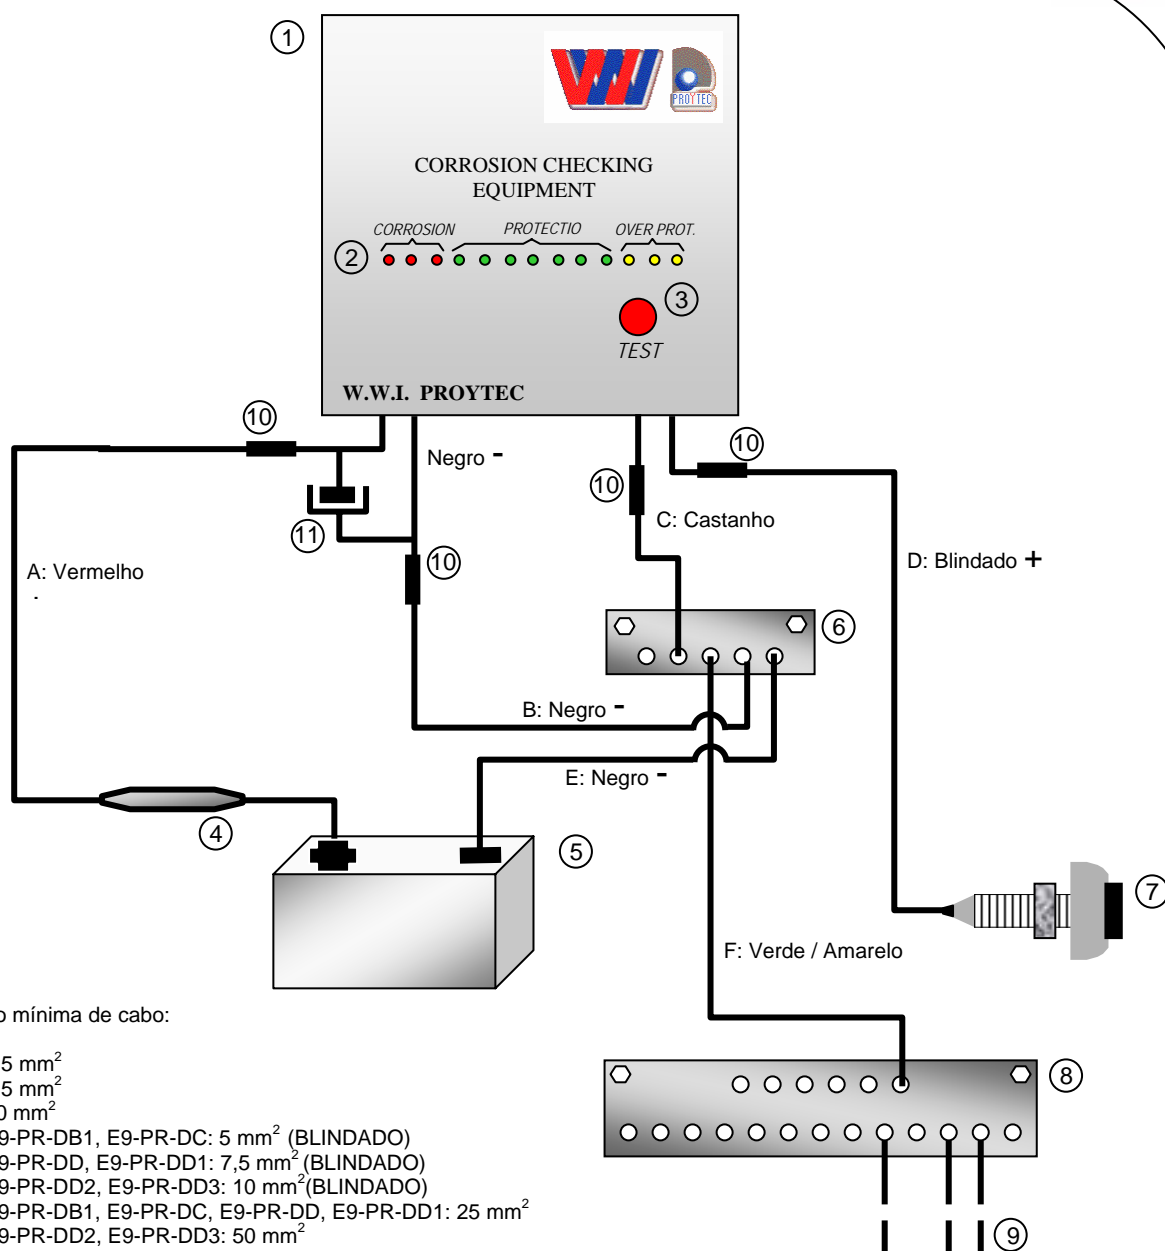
①

PROYTEC

CORROSION CHECKING EQUIPMENT

CORROSION PROTECTIO OVER PROT.

②

③

TEST

W.W.I. PROYTEC

⑩

Negro -

⑩

⑩

C: Castanho

⑪

⑩

D: Blindado +

A: Vermelho

⑥

B: Negro -

E: Negro -

④

⑤

⑦

F: Verde / Amarelo

o mínima de cabo:

5 mm$^2$
5 mm$^2$
0 mm$^2$
9-PR-DB1, E9-PR-DC: 5 mm$^2$ (BLINDADO)
9-PR-DD, E9-PR-DD1: 7,5 mm$^2$ (BLINDADO)
9-PR-DD2, E9-PR-DD3: 10 mm$^2$(BLINDADO)
9-PR-DB1, E9-PR-DC, E9-PR-DD, E9-PR-DD1: 25 mm$^2$
9-PR-DD2, E9-PR-DD3: 50 mm$^2$

⑧

⑨